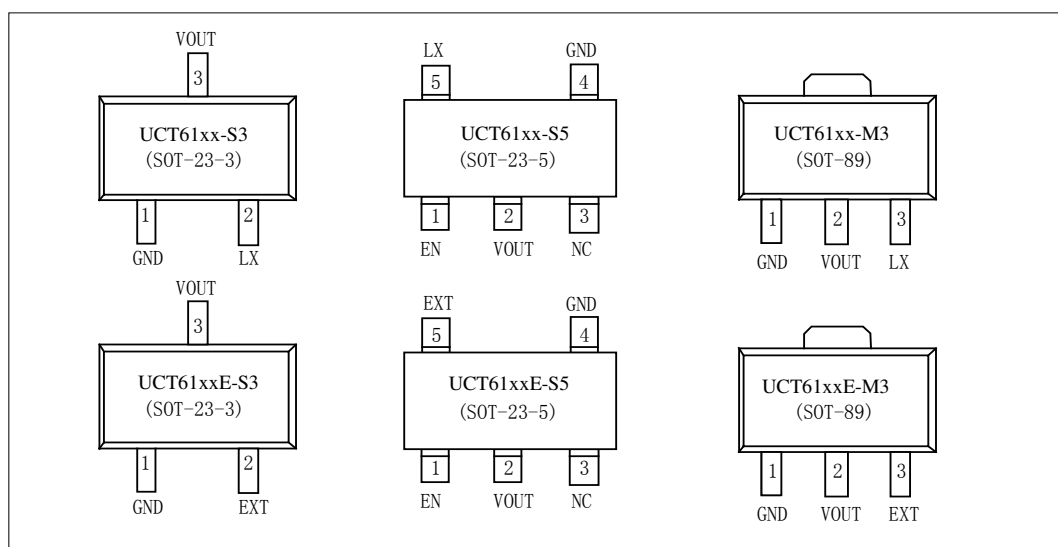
VOUT
3
UCT61xx-S3
(SOT-23-3)
1
2
GND
LX

LX
GND
5
4
UCT61xx-S5
(SOT-23-5)
1
2
3
EN
VOUT
NC

UCT61xx-M3
(SOT-89)
1
2
3
GND
VOUT
LX

VOUT
3
UCT61xxE-S3
(SOT-23-3)
1
2
GND
EXT

EXT
GND
5
4
UCT61xxE-S5
(SOT-23-5)
1
2
3
EN
VOUT
NC

UCT61xxE-M3
(SOT-89)
1
2
3
GND
VOUT
EXT